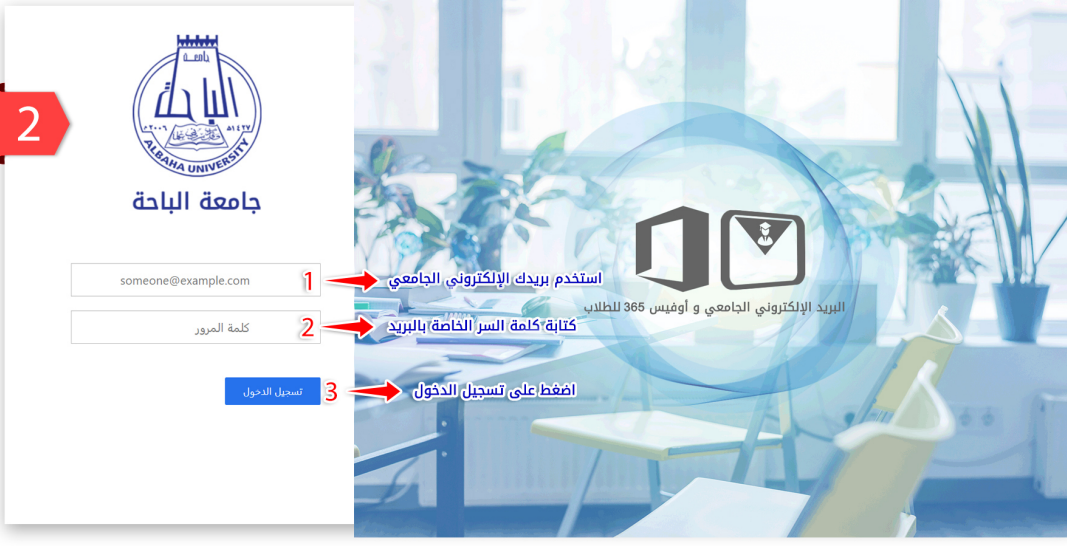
2

جامعة الباحة
الباحة ١٤٢٧هـ ٢٠٠٦م
ALBAHA UNIVERSITY

جامعة الباحة

someone@example.com
1 استخدم بريدك الإلكتروني الجامعي

كلمة المرور
2 كتابة كلمة السر الخاصة بالبريد

تسجيل الدخول
3 اضغط على تسجيل الدخول

البريد الإلكتروني الجامعي و أوفيس 365 للطلاب